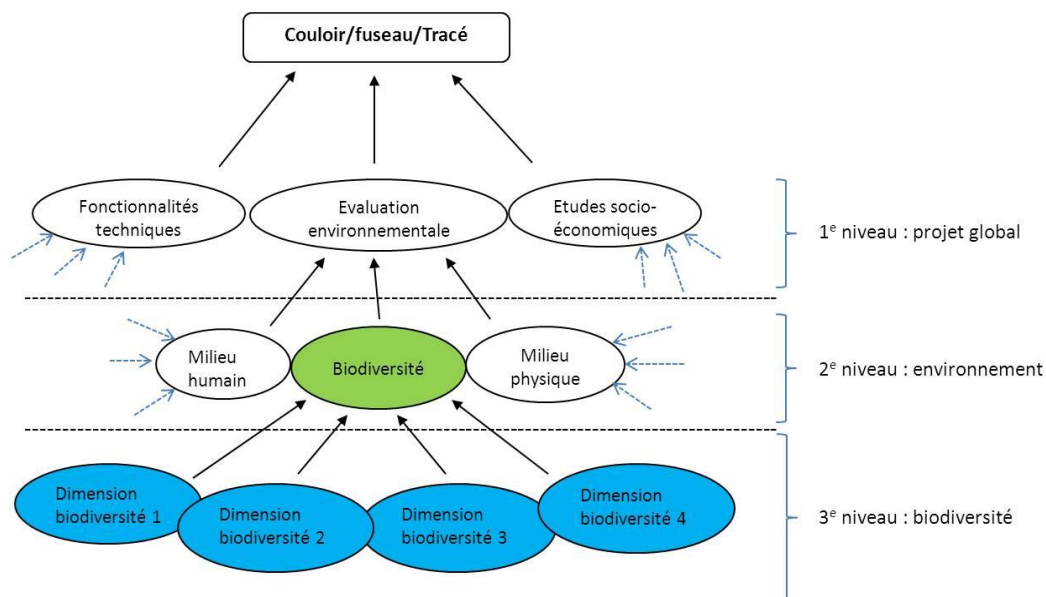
Couloir/fuseau/Tracé

Fonctionnalités techniques

Evaluation environnementale

Etudes socio-économiques

1$^{e}$ niveau : projet global

Milieu humain

Biodiversité

Milieu physique

2$^{e}$ niveau : environnement

Dimension biodiversité 1

Dimension biodiversité 2

Dimension biodiversité 3

Dimension biodiversité 4

3$^{e}$ niveau : biodiversité